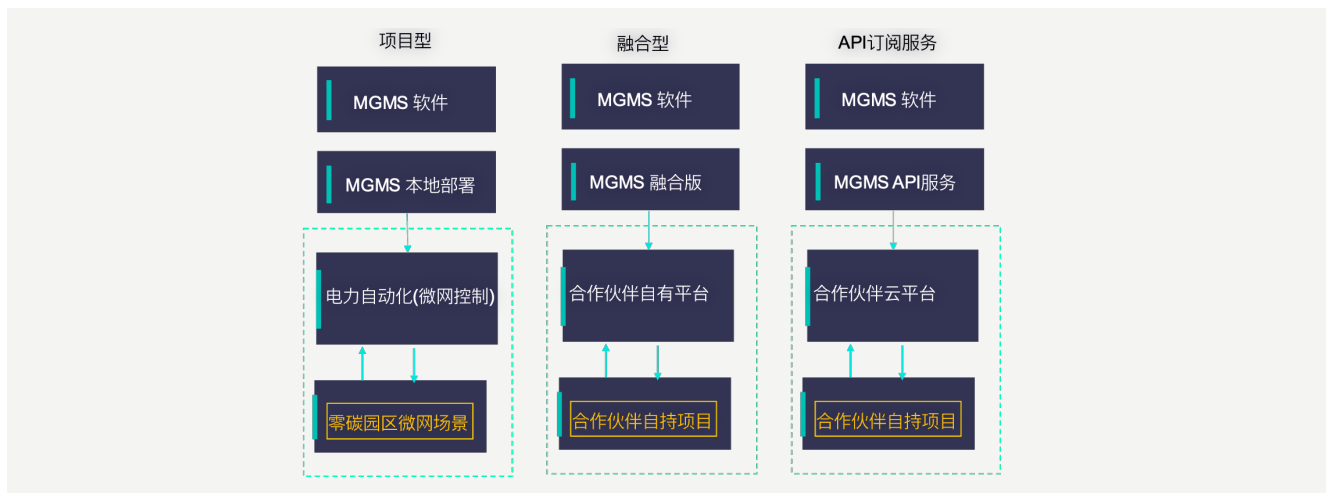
项目型

MGMS 软件

MGMS 本地部署

电力自动化(微网控制)

零碳园区微网场景

融合型

MGMS 软件

MGMS 融合版

合作伙伴自有平台

合作伙伴自持项目

API订阅服务

MGMS 软件

MGMS API服务

合作伙伴云平台

合作伙伴自持项目